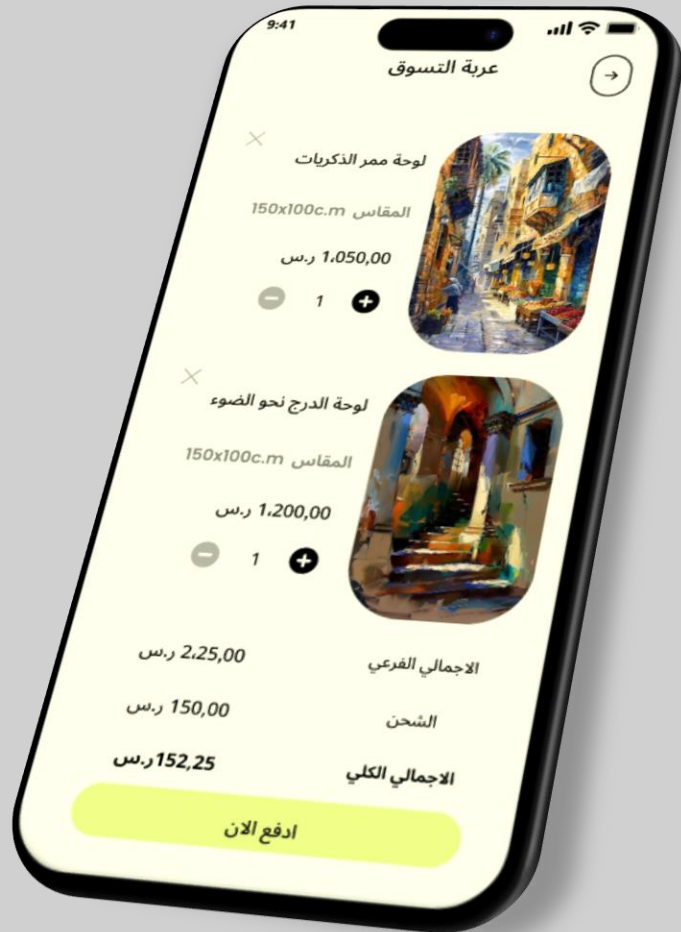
9:41

عربة التسوق

لوحة ممر الذكريات

المقاس 150x100c.m

1،050،00 ر.س

1

لوحة الدرج نحو الضوء

المقاس 150x100c.m

1،200،00 ر.س

1

الاجمالي الفرعي 2،25،00 ر.س

الشحن 150،00 ر.س

الاجمالي الكلي 152،25ر.س

ادفع الان